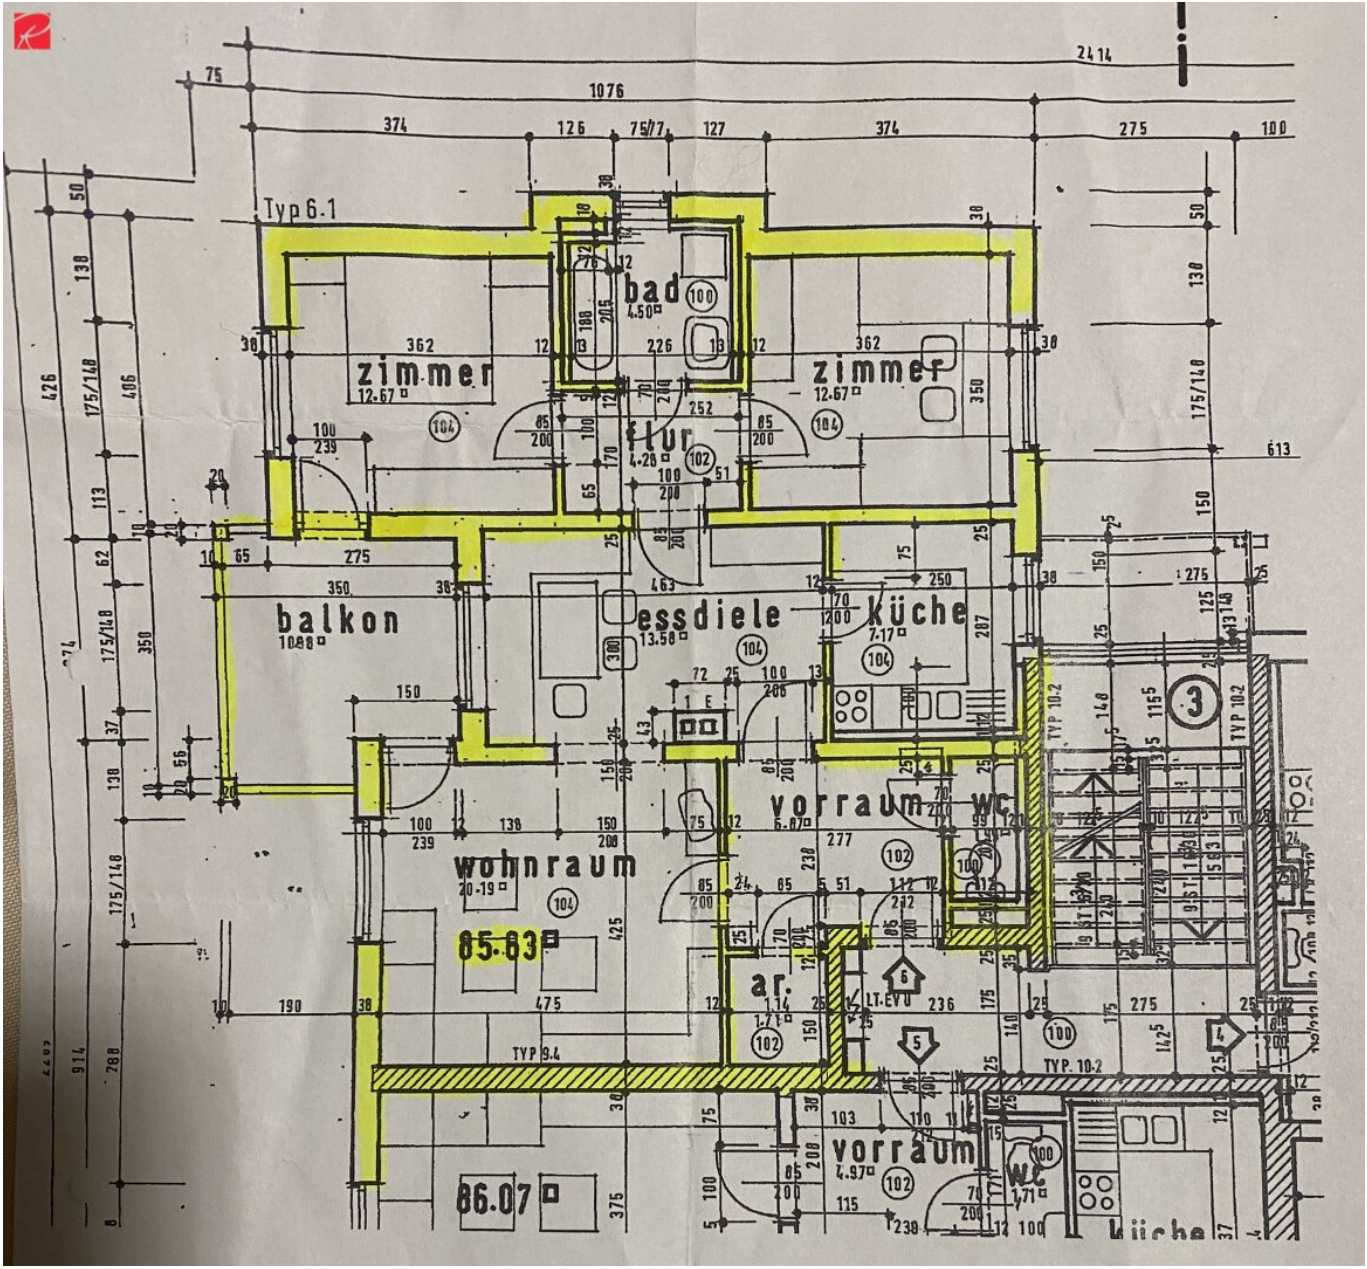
2414
75
1076
374 126 75/77 127 374 275 100
Typ 6.1
50
138
426
175/148
406
113
62
374
175/148
350
37
138
175/148
914
288
bad
4.50
100
188
206
226
12
13
362
zimmer
12.67
104
362
zimmer
12.67
104
38
350
175/148
613
150
50
138
flur
4.28
102
252
85
200
100
239
100
208
51
170
65
balkon
10.88
275
350
150
essdiele
13.58
104
463
300
küche
7.17
104
250
287
75
25
70
200
72 25 100
208
1 E
wohnraum
20.19
104
85.63
100
239
138
150
208
425
475
190
vorraum
6.07
102
277
wc
99
100
85
200
85
51
112
212
ar.
1.14
1.71
102
150
236
LT.EVU
6
5
TYP 9.4
TYP. 10-2
TYP 10-2
3
275
100
142,5
4
vorraum
4.97
102
103
110
208
85
200
115
239
wc
1.71
100
200
86.07
375
100
küche